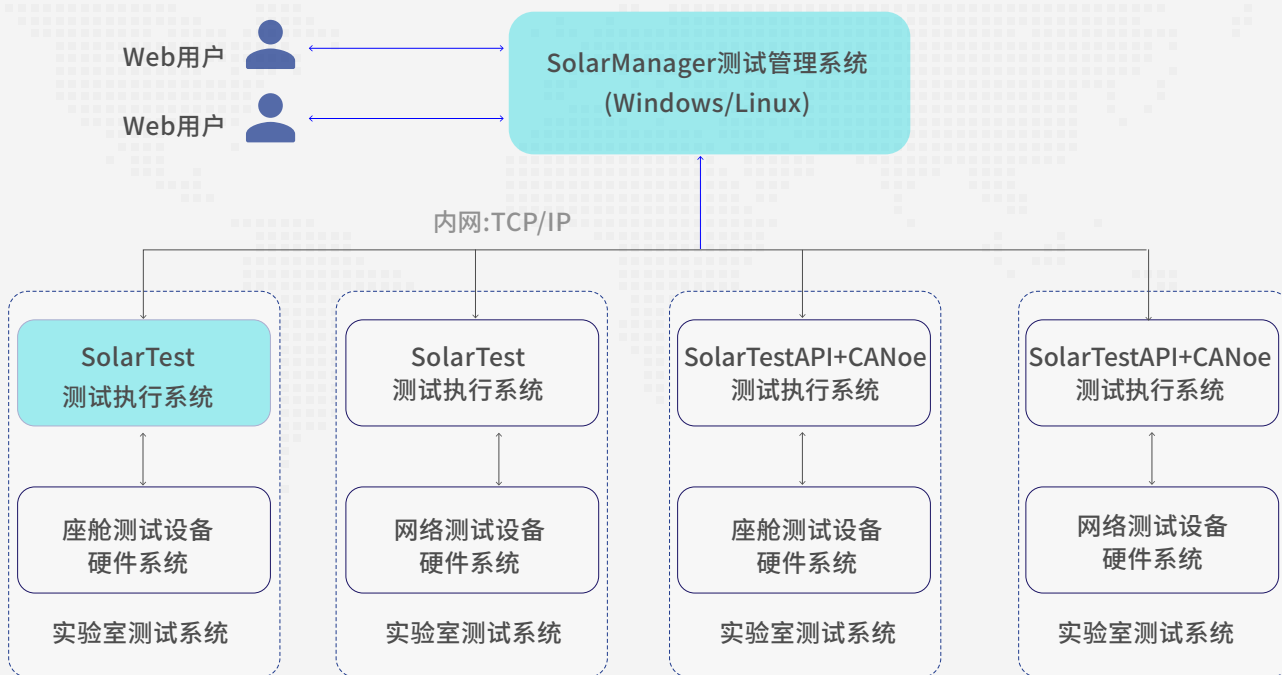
Web用户

Web用户

SolarManager测试管理系统
(Windows/Linux)

内网:TCP/IP

SolarTest
测试执行系统

座舱测试设备
硬件系统

实验室测试系统

SolarTest
测试执行系统

网络测试设备
硬件系统

实验室测试系统

SolarTestAPI+CANoe
测试执行系统

座舱测试设备
硬件系统

实验室测试系统

SolarTestAPI+CANoe
测试执行系统

网络测试设备
硬件系统

实验室测试系统